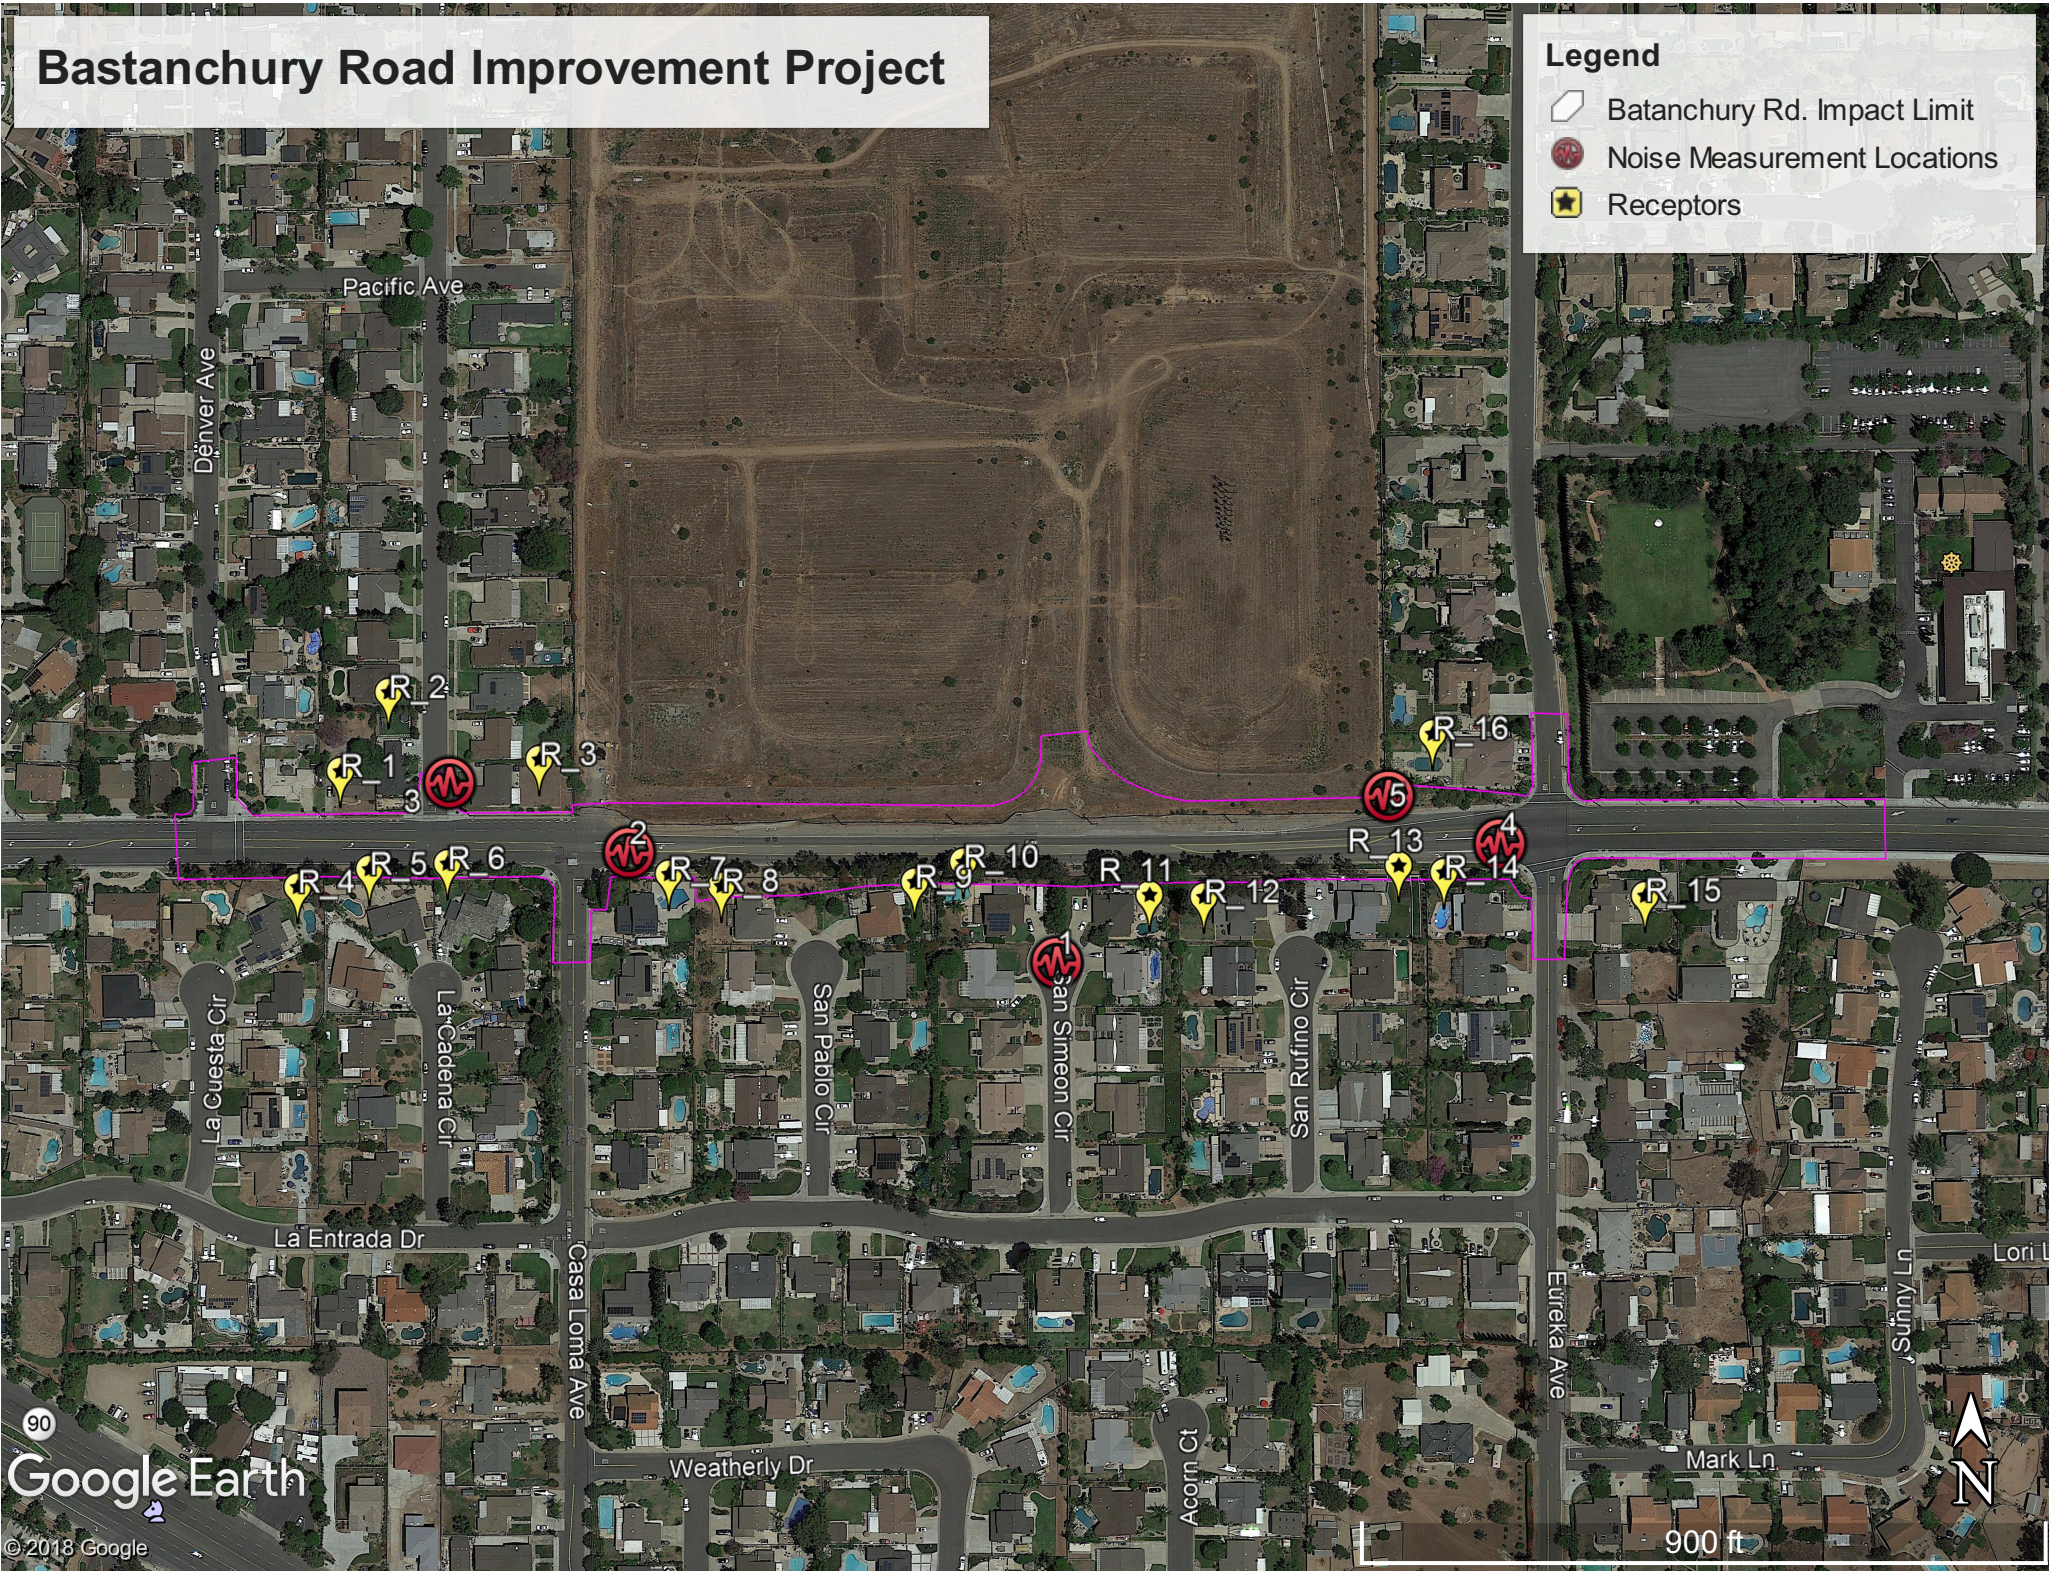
Bastanchury Road Improvement Project

Legend
Batanchury Rd. Impact Limit
Noise Measurement Locations
Receptors

Pacific Ave
Denver Ave
R_2
R_1
R_3
3
2
R_4
R_5
R_6
R_7
R_8
R_9
R_10
R_11
R_12
1
5
R_13
4
R_14
R_15
R_16
La Cuesta Cir
La Cadena Cir
San Pablo Cir
San Simeon Cir
San Rufino Cir
La Entrada Dr
Casa Loma Ave
Eureka Ave
Sunny Ln
Lori L
Weatherly Dr
Acorn Ct
Mark Ln
90
Google Earth
© 2018 Google
900 ft
N